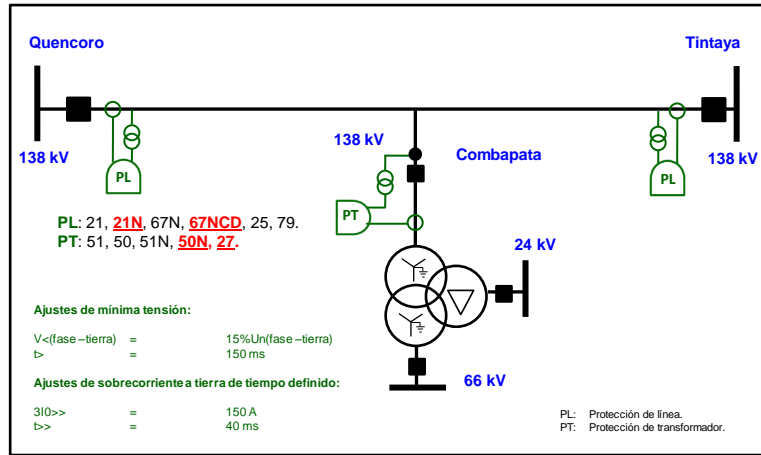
Quencoro

Tintaya

138 kV

138 kV

Combapata

138 kV

PL

PL

PT

PL: 21, 21N, 67N, 67NCD, 25, 79.
PT: 51, 50, 51N, 50N, 27.

24 kV

Ajustes de mínima tensión:

| | | |
|---|---|---|
| V<(fase–tierra) | = | 15%Un(fase–tierra) |
| t> | = | 150 ms |

Ajustes de sobrecorriente a tierra de tiempo definido:

| | | |
|---|---|---|
| 3I0>> | = | 150 A |
| t>> | = | 40 ms |

66 kV

PL: Protección de línea.
PT: Protección de transformador.